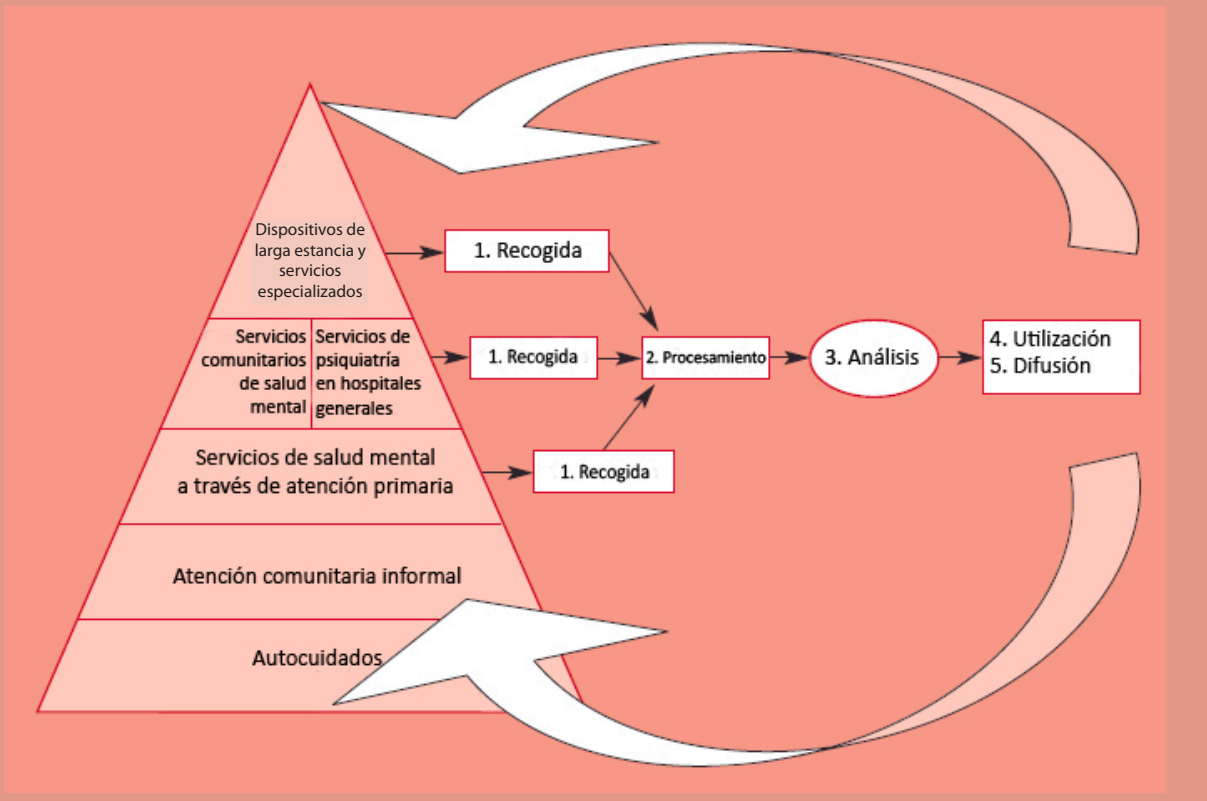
Dispositivos de larga estancia y servicios especializados

Servicios comunitarios de salud mental

Servicios de psiquiatría en hospitales generales

Servicios de salud mental a través de atención primaria

Atención comunitaria informal

Autocuidados

1. Recogida

1. Recogida

1. Recogida

2. Procesamiento

3. Análisis

4. Utilización
5. Difusión